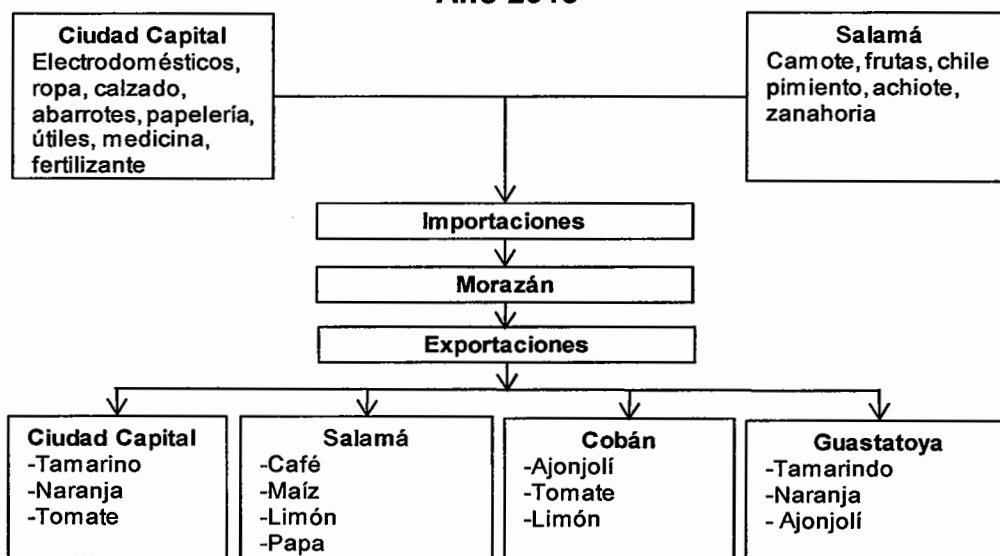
Año 2010

Ciudad Capital
Electrodomésticos, ropa, calzado, abarrotes, papelería, útiles, medicina, fertilizante

Salamá
Camote, frutas, chile pimiento, achiote, zanahoria

Importaciones

Morazán

Exportaciones

Ciudad Capital
-Tamarino
-Naranja
-Tomate

Salamá
-Café
-Maíz
-Limón
-Papa

Cobán
-Ajonjolí
-Tomate
-Limón

Guastatoya
-Tamarindo
-Naranja
- Ajonjolí